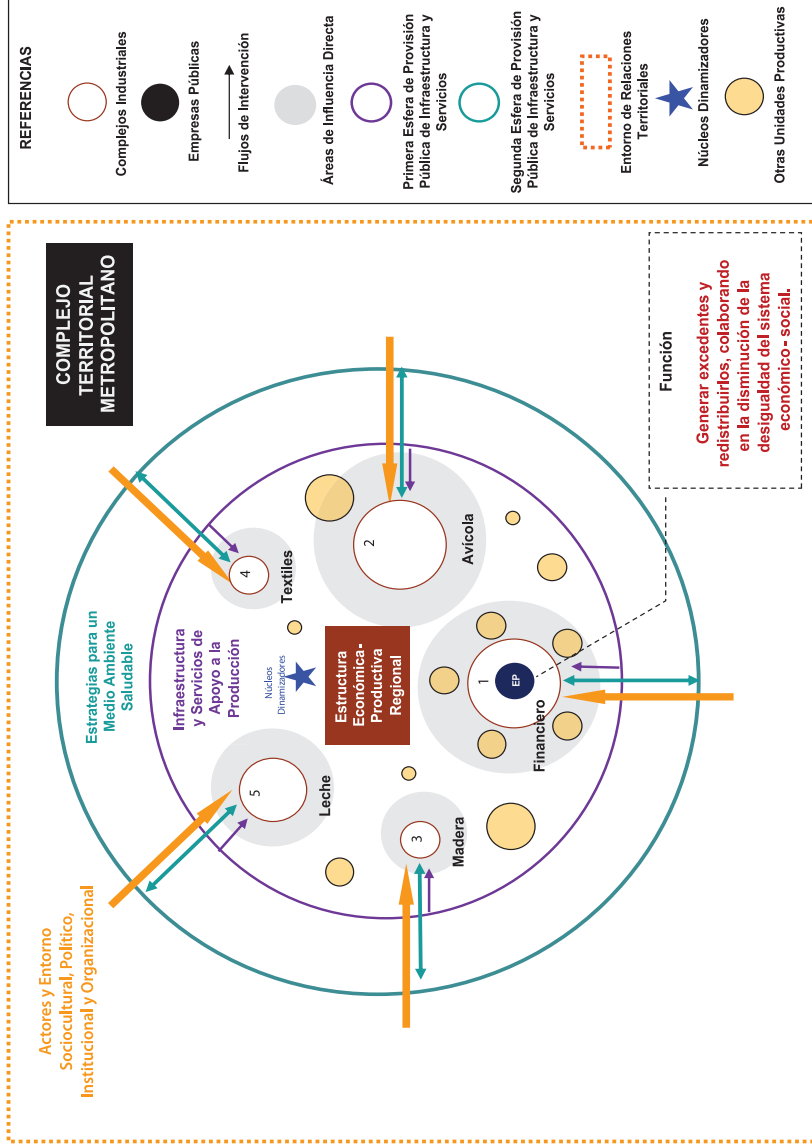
REFERENCIAS

Complejos Industriales

Empresas Públicas

Flujos de Intervención

Áreas de Influencia Directa

Primera Esfera de Provisión Pública de Infraestructura y Servicios

Segunda Esfera de Provisión Pública de Infraestructura y Servicios

Entorno de Relaciones Territoriales

Núcleos Dinamizadores

Otras Unidades Productivas

COMPLEJO TERRITORIAL METROPOLITANO

Función

Generar excedentes y redistribuirlos, colaborando en la disminución de la desigualdad del sistema económico - social.

Estrategias para un Medio Ambiente Saludable

Infraestructura y Servicios de Apoyo a la Producción

Núcleos Dinamizadores

Estructura Económica - Productiva Regional

4
Textiles

2
Avícola

1
EP
Financiero

5
Leche

3
Madera

Actores y Entorno Sociocultural, Político, Institucional y Organizacional